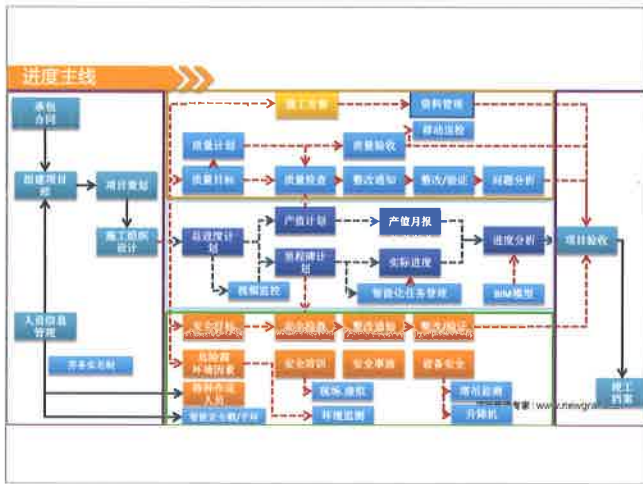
进度主线

承包合同

组建项目部

项目策划

施工组织设计

人员信息管理

劳务实名制

施工方案

资料管理

移动巡检

质量计划

质量验收

质量目标

质量检查

整改通知

整改/验证

问题分析

总进度计划

产值计划

产值月报

里程碑计划

实际进度

进度分析

视频监控

智能化任务管理

BIM模型

项目验收

安全目标

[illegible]

整改通知

整改/验证

危险源环境因素

安全培训

安全事故

设备安全

特种作业人员

视频监控

塔吊监测

智能安全帽/手环

环境监测

升降机

竣工档案

www.newgra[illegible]